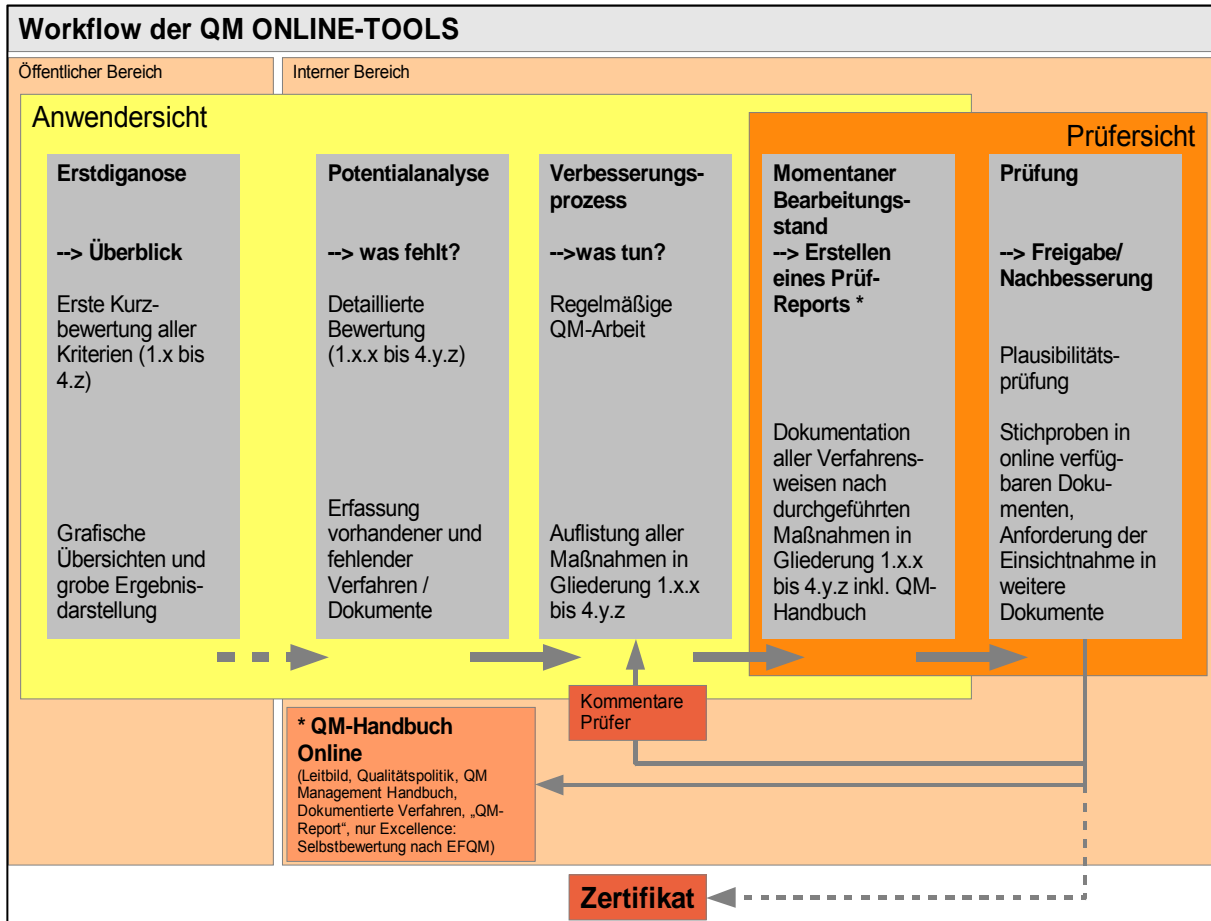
Workflow der QM ONLINE-TOOLS

Öffentlicher Bereich

Interner Bereich

Anwendersicht

Prüfersicht

Erstdiganose

--> Überblick

Erste Kurzbewertung aller Kriterien (1.x bis 4.z)

Grafische Übersichten und grobe Ergebnisdarstellung

Potentialanalyse

--> was fehlt?

Detaillierte Bewertung (1.x.x bis 4.y.z)

Erfassung vorhandener und fehlender Verfahren / Dokumente

Verbesserungsprozess

-->was tun?

Regelmäßige QM-Arbeit

Auflistung aller Maßnahmen in Gliederung 1.x.x bis 4.y.z

Momentaner Bearbeitungsstand --> Erstellen eines Prüf-Reports *

Dokumentation aller Verfahrensweisen nach durchgeführten Maßnahmen in Gliederung 1.x.x bis 4.y.z inkl. QM-Handbuch

Prüfung

--> Freigabe/ Nachbesserung

Plausibilitätsprüfung

Stichproben in online verfügbaren Dokumenten, Anforderung der Einsichtnahme in weitere Dokumente

Kommentare Prüfer

* QM-Handbuch Online
(Leitbild, Qualitätspolitik, QM Management Handbuch, Dokumentierte Verfahren, „QM-Report“, nur Excellence: Selbstbewertung nach EFQM)

Zertifikat